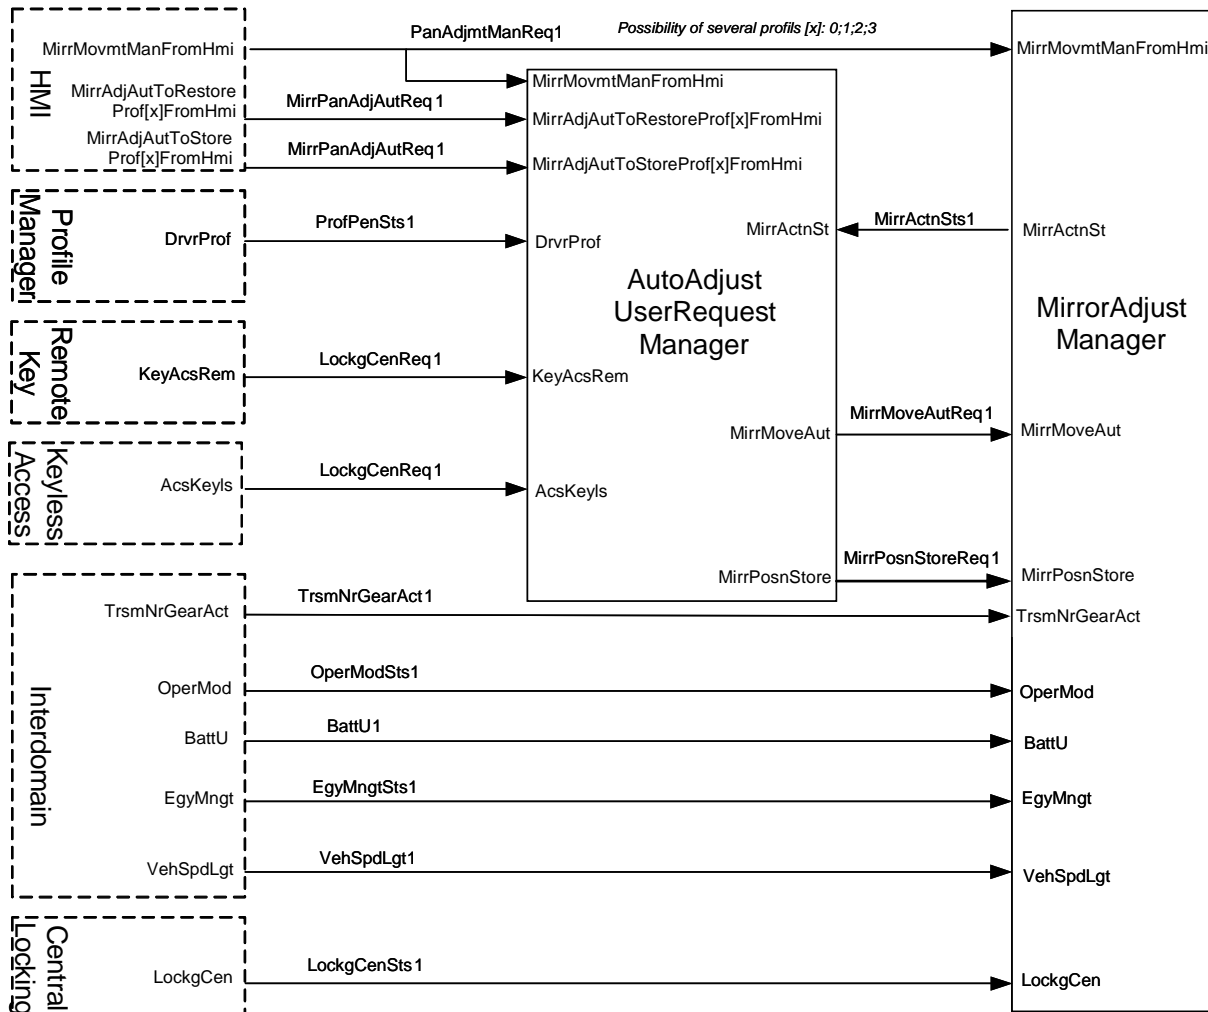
HMI
MirrMovmtManFromHmi
PanAdjmtManReq1
Possibility of several profils [x]: 0;1;2;3
MirrMovmtManFromHmi
MirrMovmtManFromHmi
MirrAdjAutToRestore Prof[x]FromHmi
MirrPanAdjAutReq1
MirrAdjAutToRestoreProf[x]FromHmi
MirrAdjAutToStore Prof[x]FromHmi
MirrPanAdjAutReq1
MirrAdjAutToStoreProf[x]FromHmi

Profile Manager
DrvrProf
ProfPenSts1
DrvrProf
MirrActnSt
MirrActnSts1
MirrActnSt

AutoAdjust UserRequest Manager

MirrorAdjust Manager

Remote Key
KeyAcsRem
LockgCenReq1
KeyAcsRem

MirrMoveAut
MirrMoveAutReq1
MirrMoveAut

Keyless Access
AcsKeyls
LockgCenReq1
AcsKeyls

MirrPosnStore
MirrPosnStoreReq1
MirrPosnStore

Interdomain
TrsmNrGearAct
TrsmNrGearAct1
TrsmNrGearAct
OperMod
OperModSts1
OperMod
BattU
BattU1
BattU
EgyMngt
EgyMngtSts1
EgyMngt
VehSpdLgt
VehSpdLgt1
VehSpdLgt

Central Locking
LockgCen
LockgCenSts1
LockgCen